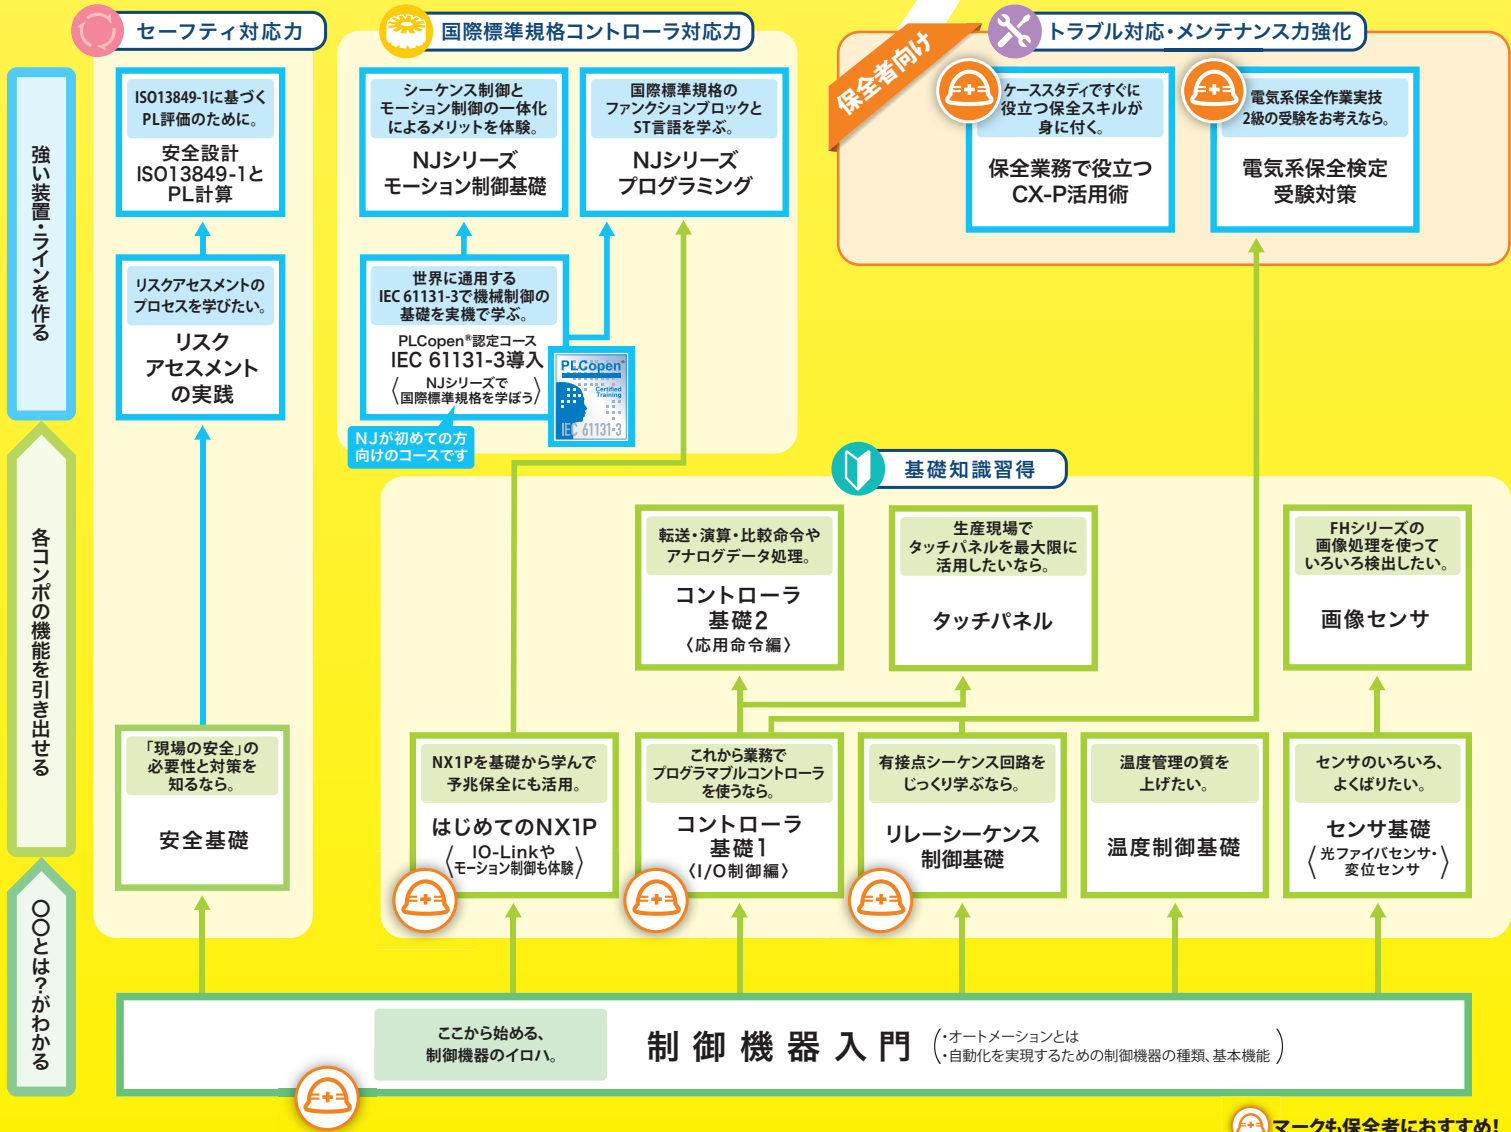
強い装置・ラインを作る

各コンポの機能を引き出せる

〇〇とは?がわかる

セーフティ対応力

ISO13849-1に基づくPL評価のために。

安全設計 ISO13849-1とPL計算

リスクアセスメントのプロセスを学びたい。

リスクアセスメントの実践

「現場の安全」の必要性と対策を知るなら。

安全基礎

国際標準規格コントローラ対応力

シーケンス制御とモーション制御の一体化によるメリットを体験。

NJシリーズ モーション制御基礎

国際標準規格のファンクションブロックとST言語を学ぶ。

NJシリーズ プログラミング

世界に通用するIEC 61131-3で機械制御の基礎を実機で学ぶ。

PLCopen®認定コース
IEC 61131-3導入
〈NJシリーズで国際標準規格を学ぼう〉

NJが初めての方向けのコースです

PLCopen Certified Training IEC 61131-3

保全者向け

トラブル対応・メンテナンス力強化

ケーススタディですぐに役立つ保全スキルが身に付く。

保全業務で役立つCX-P活用術

電気系保全作業実技2級の受験をお考えなら。

電気系保全検定受験対策

基礎知識習得

転送・演算・比較命令やアナログデータ処理。

コントローラ基礎2
〈応用命令編〉

生産現場でタッチパネルを最大限に活用したいなら。

タッチパネル

FHシリーズの画像処理を使っていろいろ検出したい。

画像センサ

NX1Pを基礎から学んで予兆保全にも活用。

はじめてのNX1P
〈IO-Linkやモーション制御も体験〉

これから業務でプログラマブルコントローラを使うなら。

コントローラ基礎1
〈I/O制御編〉

有接点シーケンス回路をじっくり学ぶなら。

リレーシーケンス制御基礎

温度管理の質を上げたい。

温度制御基礎

センサのいろいろ、よくばりたい。

センサ基礎
〈光ファイバセンサ・変位センサ〉

ここから始める、制御機器のイロハ。

制御機器入門
(・オートメーションとは
・自動化を実現するための制御機器の種類、基本機能)

マークも保全者におすすめ!